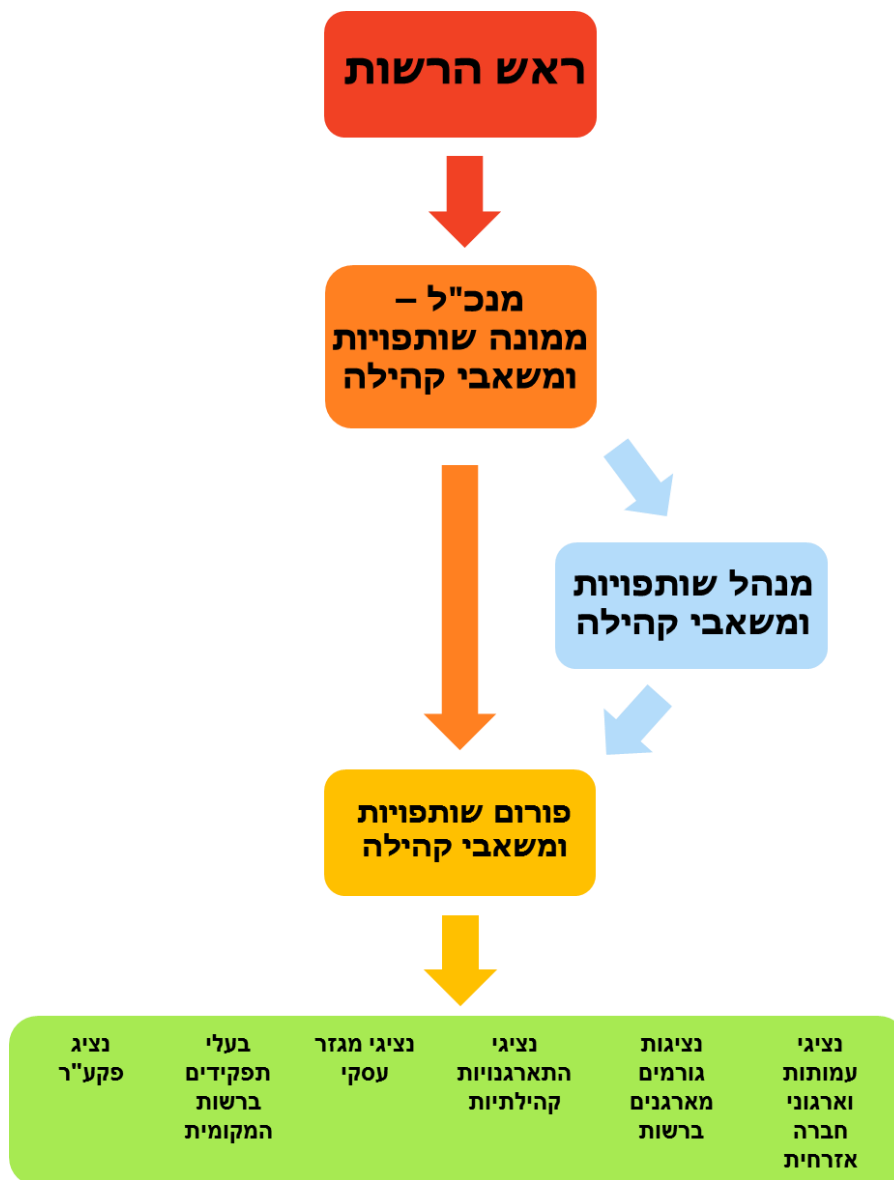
ראש הרשות

מנכ"ל – ממונה שותפויות ומשאבי קהילה

מנהל שותפויות ומשאבי קהילה

פורום שותפויות ומשאבי קהילה

נציגי עמותות וארגוני חברה אזרחית

נציגות גורמים מארגנים ברשות

נציגי התארגנויות קהילתיות

נציגי מגזר עסקי

בעלי תפקידים ברשות המקומית

נציג פקע"ר